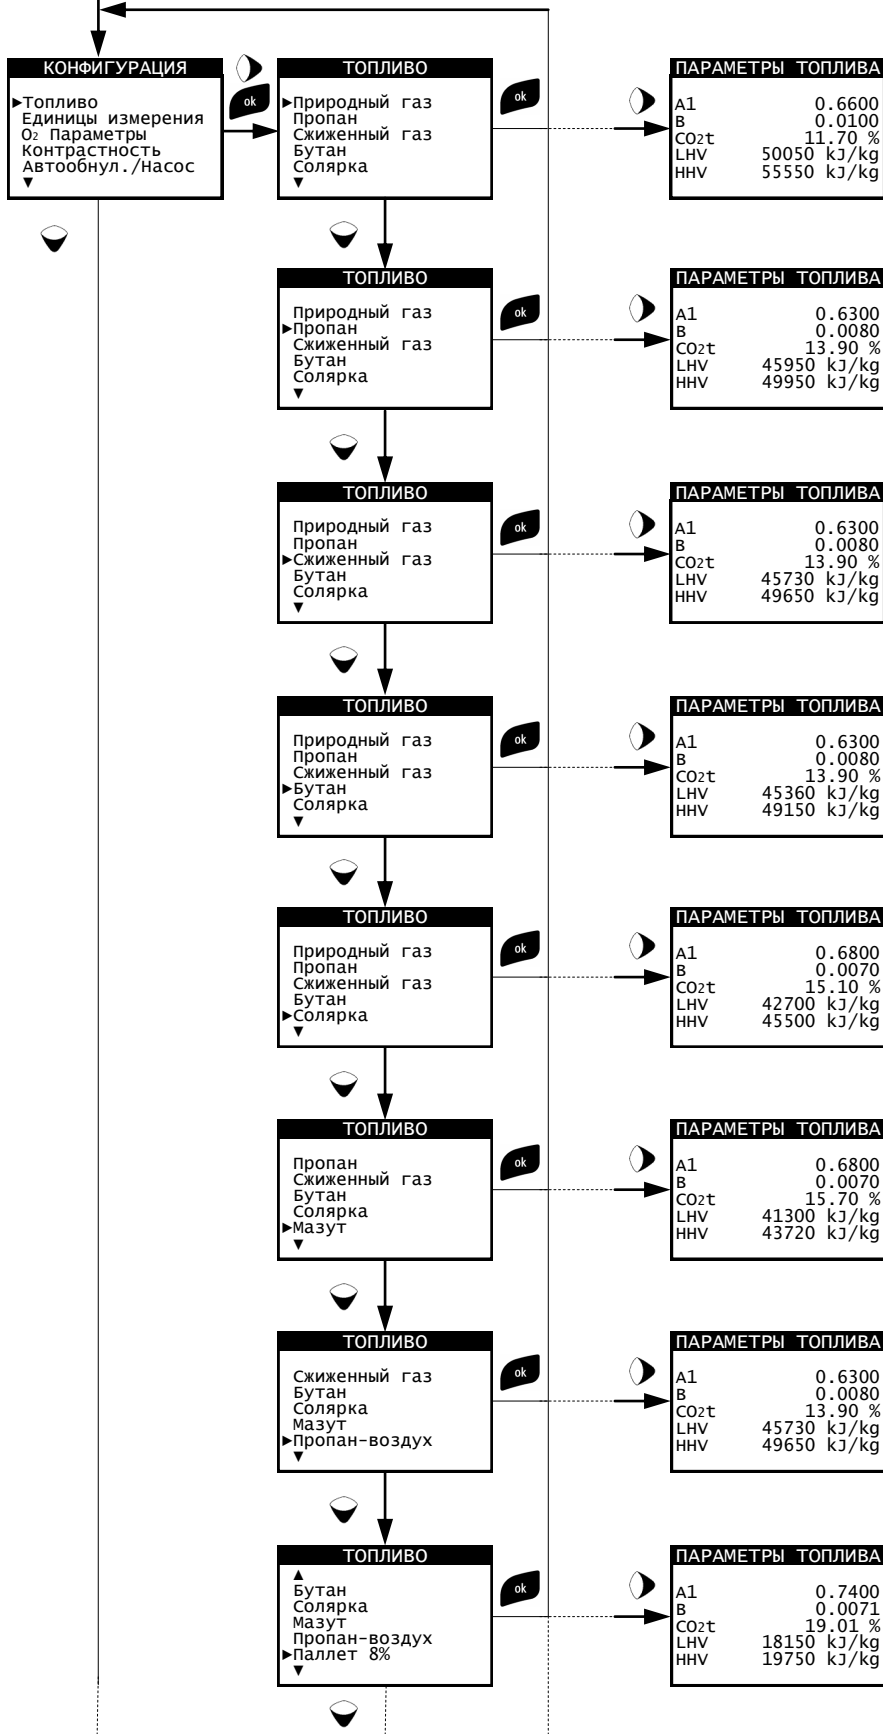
КОНФИГУРАЦИЯ

►Топливо
Единицы измерения
$O_2$ Параметры
Контрастность
Автообнул./Насос
▼

ok

ТОПЛИВО

►Природный газ
Пропан
Сжиженный газ
Бутан
Солярка
▼

ok

ПАРАМЕТРЫ ТОПЛИВА

| | |
|---|---|
| A1 | 0.6600 |
| B | 0.0100 |
| $CO_2$t | 11.70 % |
| LHV | 50050 kJ/kg |
| HHV | 55550 kJ/kg |

ТОПЛИВО

Природный газ
►Пропан
Сжиженный газ
Бутан
Солярка
▼

ok

ПАРАМЕТРЫ ТОПЛИВА

| | |
|---|---|
| A1 | 0.6300 |
| B | 0.0080 |
| $CO_2$t | 13.90 % |
| LHV | 45950 kJ/kg |
| HHV | 49950 kJ/kg |

ТОПЛИВО

Природный газ
Пропан
►Сжиженный газ
Бутан
Солярка
▼

ok

ПАРАМЕТРЫ ТОПЛИВА

| | |
|---|---|
| A1 | 0.6300 |
| B | 0.0080 |
| $CO_2$t | 13.90 % |
| LHV | 45730 kJ/kg |
| HHV | 49650 kJ/kg |

ТОПЛИВО

Природный газ
Пропан
Сжиженный газ
►Бутан
Солярка
▼

ok

ПАРАМЕТРЫ ТОПЛИВА

| | |
|---|---|
| A1 | 0.6300 |
| B | 0.0080 |
| $CO_2$t | 13.90 % |
| LHV | 45360 kJ/kg |
| HHV | 49150 kJ/kg |

ТОПЛИВО

Природный газ
Пропан
Сжиженный газ
Бутан
►Солярка
▼

ok

ПАРАМЕТРЫ ТОПЛИВА

| | |
|---|---|
| A1 | 0.6800 |
| B | 0.0070 |
| $CO_2$t | 15.10 % |
| LHV | 42700 kJ/kg |
| HHV | 45500 kJ/kg |

ТОПЛИВО

Пропан
Сжиженный газ
Бутан
Солярка
►Мазут
▼

ok

ПАРАМЕТРЫ ТОПЛИВА

| | |
|---|---|
| A1 | 0.6800 |
| B | 0.0070 |
| $CO_2$t | 15.70 % |
| LHV | 41300 kJ/kg |
| HHV | 43720 kJ/kg |

ТОПЛИВО

Сжиженный газ
Бутан
Солярка
Мазут
►Пропан-воздух
▼

ok

ПАРАМЕТРЫ ТОПЛИВА

| | |
|---|---|
| A1 | 0.6300 |
| B | 0.0080 |
| $CO_2$t | 13.90 % |
| LHV | 45730 kJ/kg |
| HHV | 49650 kJ/kg |

ТОПЛИВО

▲
Бутан
Солярка
Мазут
Пропан-воздух
►Паллет 8%
▼

ok

ПАРАМЕТРЫ ТОПЛИВА

| | |
|---|---|
| A1 | 0.7400 |
| B | 0.0071 |
| $CO_2$t | 19.01 % |
| LHV | 18150 kJ/kg |
| HHV | 19750 kJ/kg |